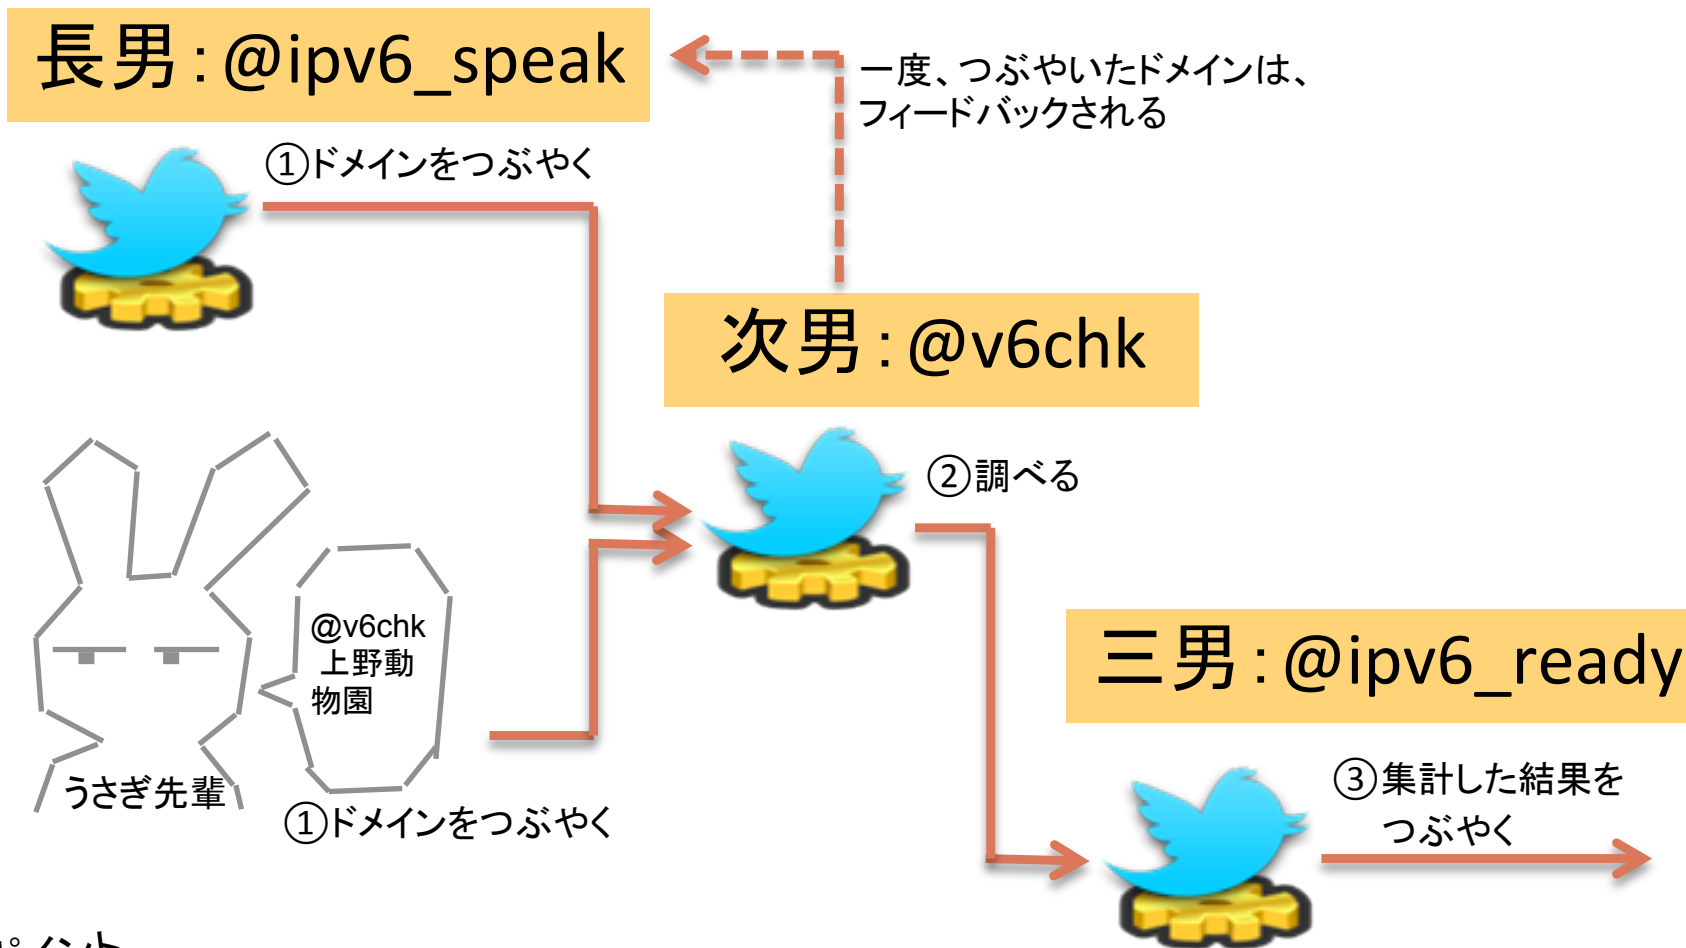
長男:@ipv6_speak

一度、つぶやいたドメインは、フィードバックされる

①ドメインをつぶやく

次男:@v6chk

②調べる

@v6chk
上野動物園

うさぎ先輩

①ドメインをつぶやく

三男:@ipv6_ready

③集計した結果をつぶやく

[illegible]